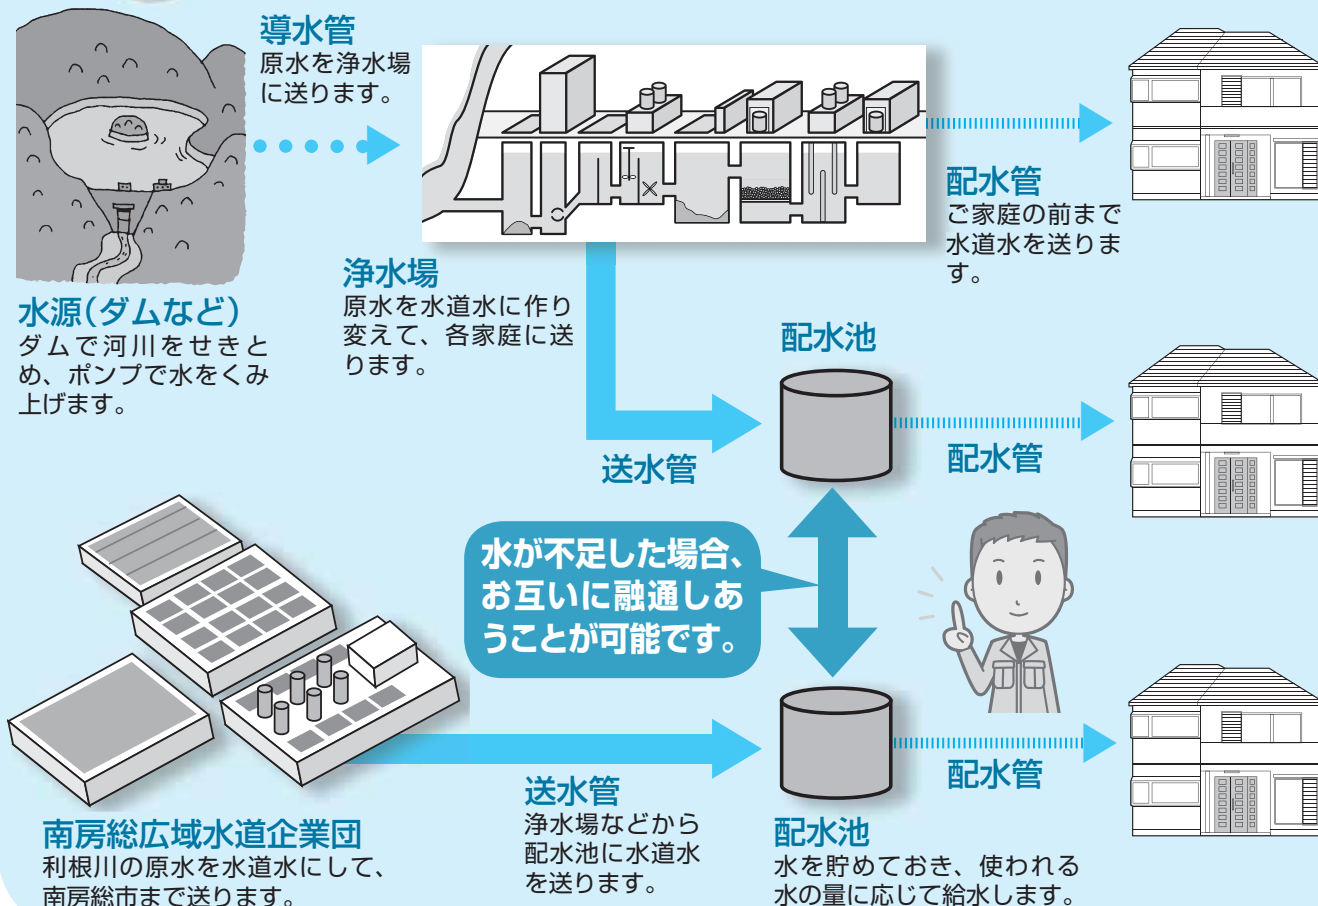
導水管
原水を浄水場に送ります。

配水管
ご家庭の前まで水道水を送ります。

浄水場
原水を水道水に作り変えて、各家庭に送ります。

水源(ダムなど)
ダムで河川をせきとめ、ポンプで水をくみ上げます。

配水池

送水管

配水管

水が不足した場合、お互いに融通しあうことが可能です。

配水管

南房総広域水道企業団
利根川の原水を水道水にして、南房総市まで送ります。

送水管
浄水場などから配水池に水道水を送ります。

配水池
水を貯めておき、使われる水の量に応じて給水します。